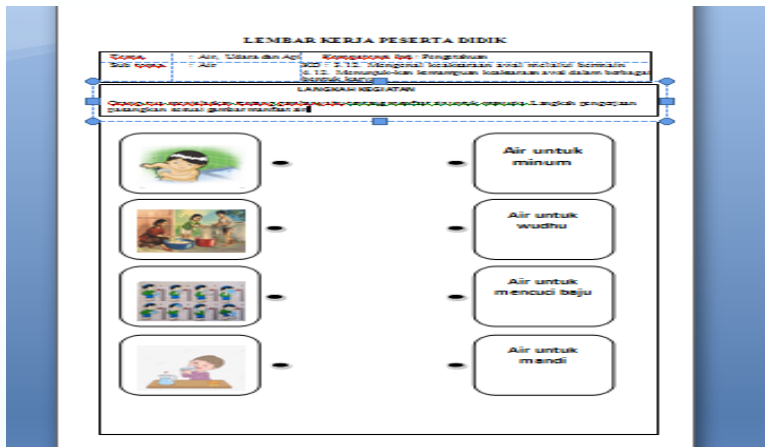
LEMBAR KERJA PESERTA DIDIK

| Tema | : Air, Udara dan Api | Kompetensi Inti : Pengetahuan |
|---|---|---|
| Sub tema | : Air | KD : 3.12. Mengenal keaksaraan awal melalui bermain; 4.12. Menunjukkan kemampuan keaksaraan awal dalam berbagai bentuk karya |

LANGKAH KEGIATAN

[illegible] pasangkan sesuai gambar manfaat air

Air untuk minum

Air untuk wudhu

Air untuk mencuci baju

Air untuk mandi